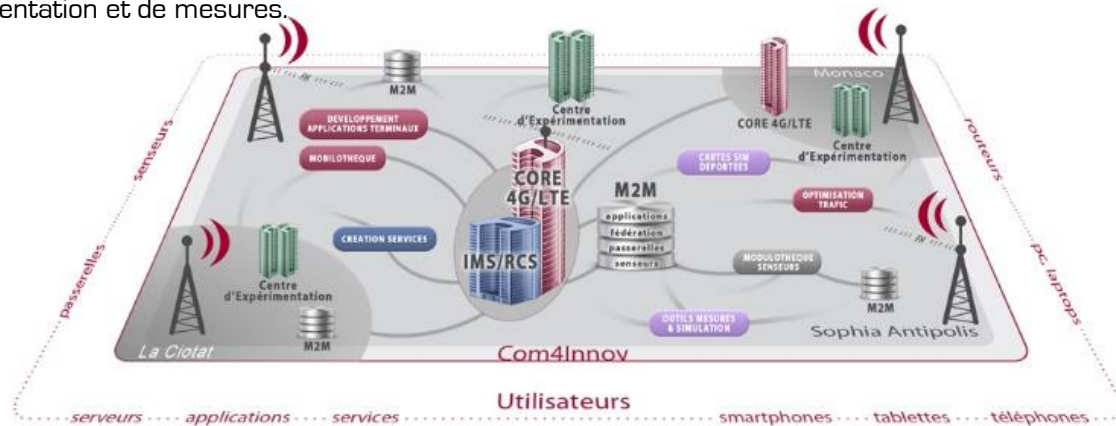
entation et de mesures.

M2M

DEVELOPPEMENT APPLICATIONS TERMINAUX

MOBILOTHEQUE

Centre d'Expérimentation

CORE 4G/LTE

Monaco

CORE 4G/LTE

Centre d'Expérimentation

CARTES SIM DEPORTEES

OPTIMISATION TRAFIC

M2M

applications

fédération

passerelles

senseurs

IMS/RCS

CREATION SERVICES

Centre d'Expérimentation

M2M

MODULOTHEQUE SENSEURS

M2M

OUTILS MESURES & SIMULATION

Sophia Antipolis

La Ciotat

Com4Innov

senseurs

passerelles

routeurs

pc, laptops

Utilisateurs

serveurs ····· applications ····· services ····· smartphones ····· tablettes ····· téléphones